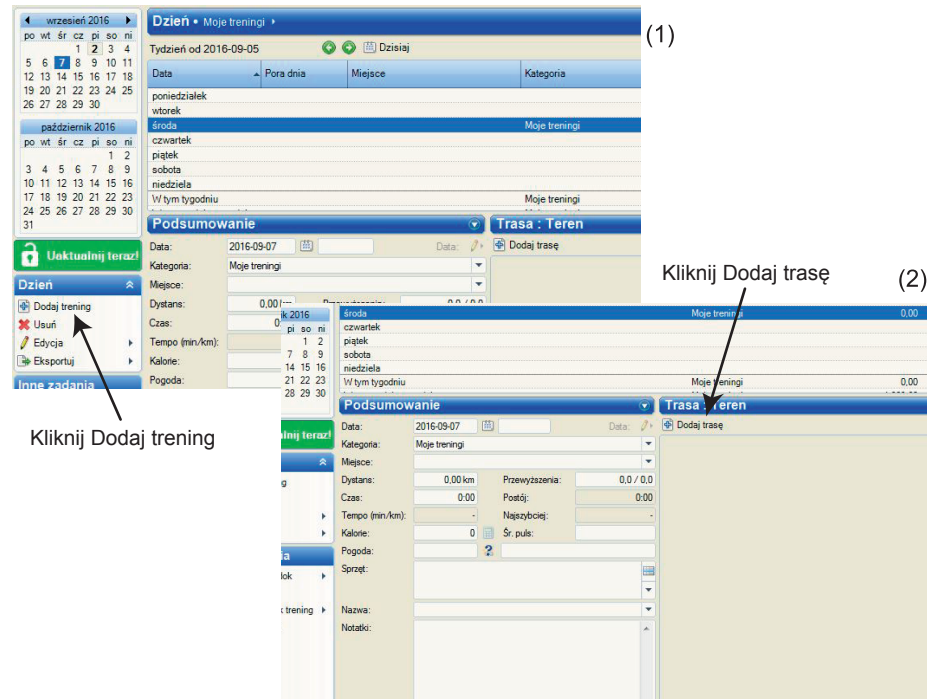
wrzesień 2016

| po | wt | śr | cz | pi | so | ni |
|---|---|---|---|---|---|---|
| | | | 1 | 2 | 3 | 4 |
| 5 | 6 | 7 | 8 | 9 | 10 | 11 |
| 12 | 13 | 14 | 15 | 16 | 17 | 18 |
| 19 | 20 | 21 | 22 | 23 | 24 | 25 |
| 26 | 27 | 28 | 29 | 30 | | |

październik 2016

| po | wt | śr | cz | pi | so | ni |
|---|---|---|---|---|---|---|
| | | | | | 1 | 2 |
| 3 | 4 | 5 | 6 | 7 | 8 | 9 |
| 10 | 11 | 12 | 13 | 14 | 15 | 16 |
| 17 | 18 | 19 | 20 | 21 | 22 | 23 |
| 24 | 25 | 26 | 27 | 28 | 29 | 30 |
| 31 | | | | | | |

Uaktualnij teraz!

Dzień
Dodaj trening
Usuń
Edycja
Eksportuj
Inne zadania

Dzień • Moje treningi •

(1)

Tydzień od 2016-09-05 Dzisiaj

| Data | Pora dnia | Miejsce | Kategoria |
|---|---|---|---|
| poniedziałek | | | |
| wtorek | | | |
| środa | | | Moje treningi |
| czwartek | | | |
| piątek | | | |
| sobota | | | |
| niedziela | | | |
| W tym tygodniu | | | Moje treningi |

Podsumowanie
Data: 2016-09-07 Data:
Kategoria: Moje treningi
Miejsce:
Dystans: 0,00 km
Czas: 0
Tempo (min/km):
Kalorie:
Pogoda:

Trasa : Teren
Dodaj trasę

Kliknij Dodaj trening

Kliknij Dodaj trasę

(2)

| | | |
|---|---|---|
| środa | Moje treningi | 0,00 |
| czwartek | | |
| piątek | | |
| sobota | | |
| niedziela | | |
| W tym tygodniu | Moje treningi | 0,00 |

ik 2016
pi so ni
1 2
7 8 9
14 15 16
21 22 23
28 29 30

alnij teraz!
g
ia
lok
trening

Podsumowanie
Data: 2016-09-07 Data:
Kategoria: Moje treningi
Miejsce:
Dystans: 0,00 km Przewyższenia: 0,0 / 0,0
Czas: 0:00 Postój: 0:00
Tempo (min/km): - Najszybciej: -
Kalorie: 0 Śr. puls:
Pogoda: ?
Sprzęt:
Nazwa:
Notatki:

Trasa : Teren
Dodaj trasę